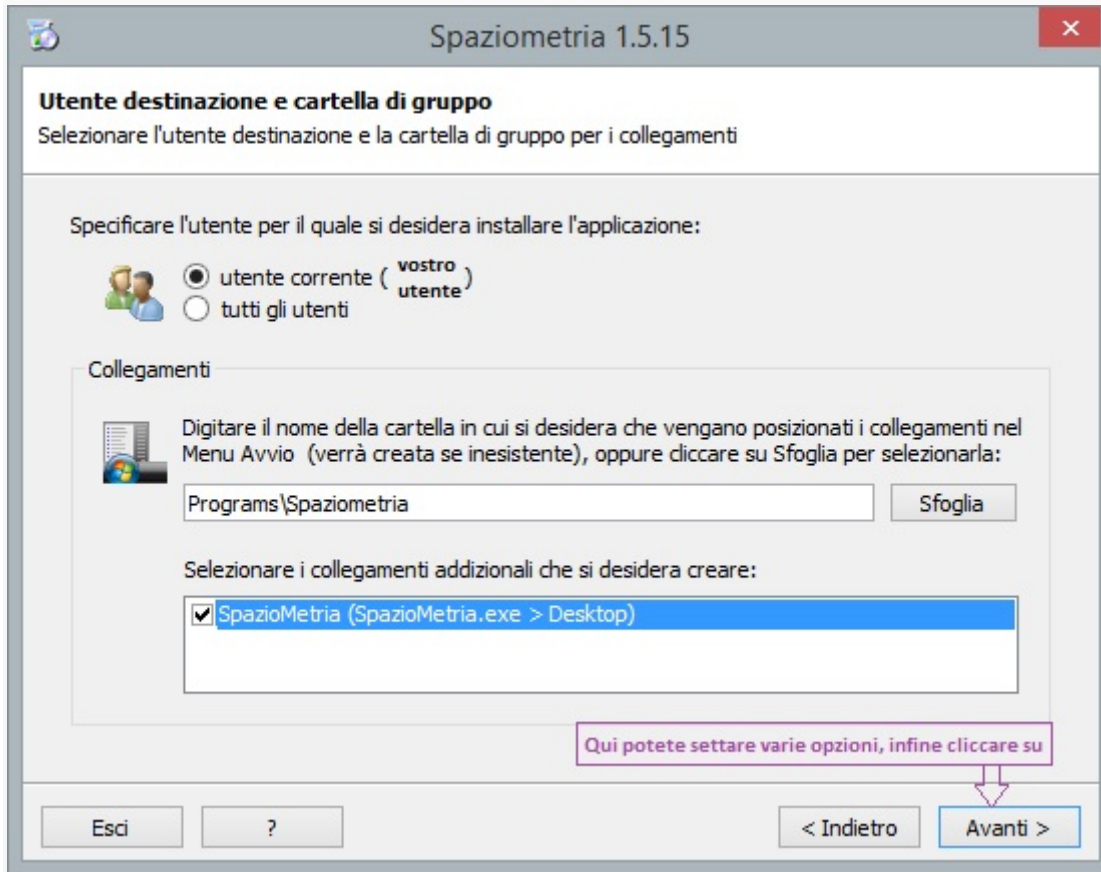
Spaziometria 1.5.15

Utente destinazione e cartella di gruppo
Selezionare l'utente destinazione e la cartella di gruppo per i collegamenti

Specificare l'utente per il quale si desidera installare l'applicazione:

utente corrente ( vostro utente )
tutti gli utenti

Collegamenti

Digitare il nome della cartella in cui si desidera che vengano posizionati i collegamenti nel Menu Avvio (verrà creata se inesistente), oppure cliccare su Sfoglia per selezionarla:

Programs\Spaziometria

Sfoglia

Selezionare i collegamenti addizionali che si desidera creare:

SpazioMetria (SpazioMetria.exe > Desktop)

Qui potete settare varie opzioni, infine cliccare su

Esci

?

< Indietro

Avanti >